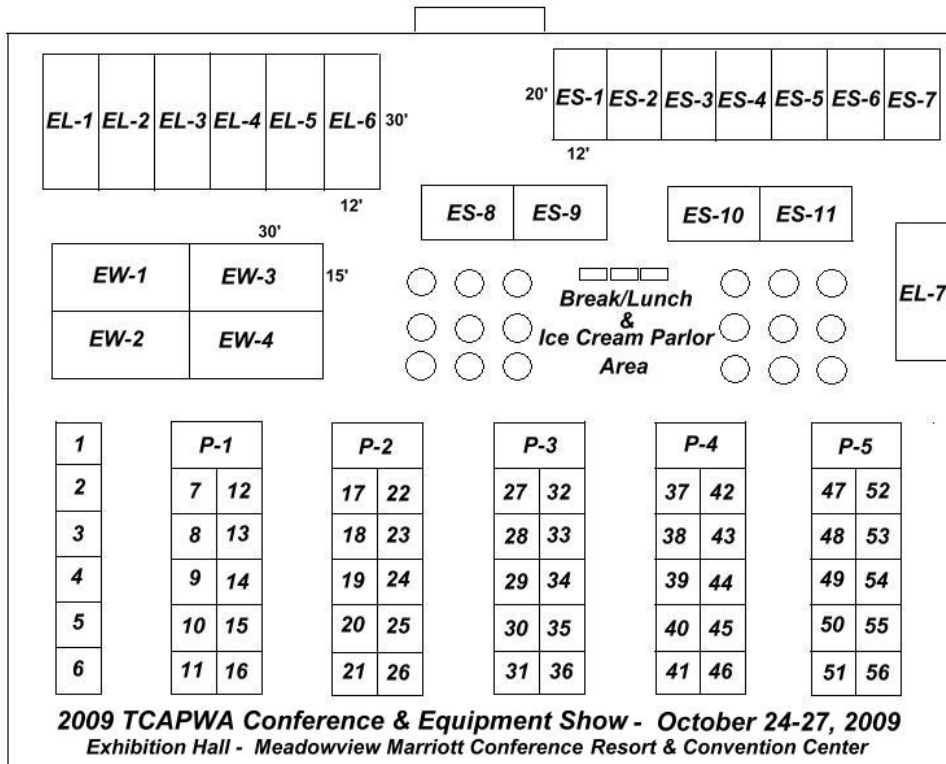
EL-1 EL-2 EL-3 EL-4 EL-5 EL-6 30'

12'

20' ES-1 ES-2 ES-3 ES-4 ES-5 ES-6 ES-7

12'

ES-8 ES-9

ES-10 ES-11

30'

EW-1 EW-3 15'

EW-2 EW-4

Break/Lunch & Ice Cream Parlor Area

EL-7

1
2
3
4
5
6

P-1
7 12
8 13
9 14
10 15
11 16

P-2
17 22
18 23
19 24
20 25
21 26

P-3
27 32
28 33
29 34
30 35
31 36

P-4
37 42
38 43
39 44
40 45
41 46

P-5
47 52
48 53
49 54
50 55
51 56

2009 TCAPWA Conference & Equipment Show - October 24-27, 2009
Exhibition Hall - Meadowview Marriott Conference Resort & Convention Center